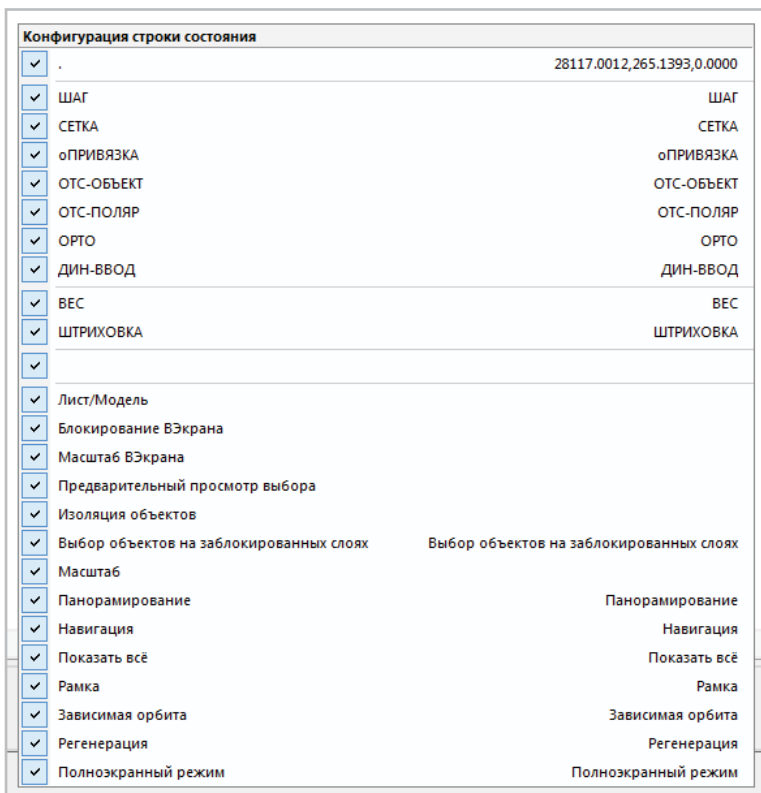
Конфигурация строки состояния

. 28117.0012,265.1393,0.0000

ШАГ ШАГ
СЕТКА СЕТКА
оПРИВЯЗКА оПРИВЯЗКА
ОТС-ОБЪЕКТ ОТС-ОБЪЕКТ
ОТС-ПОЛЯР ОТС-ПОЛЯР
ОРТО ОРТО
ДИН-ВВОД ДИН-ВВОД

ВЕС ВЕС
ШТРИХОВКА ШТРИХОВКА

Лист/Модель
Блокирование ВЭкрана
Масштаб ВЭкрана
Предварительный просмотр выбора
Изоляция объектов
Выбор объектов на заблокированных слоях Выбор объектов на заблокированных слоях
Масштаб
Панорамирование Панорамирование
Навигация Навигация
Показать всё Показать всё
Рамка Рамка
Зависимая орбита Зависимая орбита
Регенерация Регенерация
Полноэкранный режим Полноэкранный режим